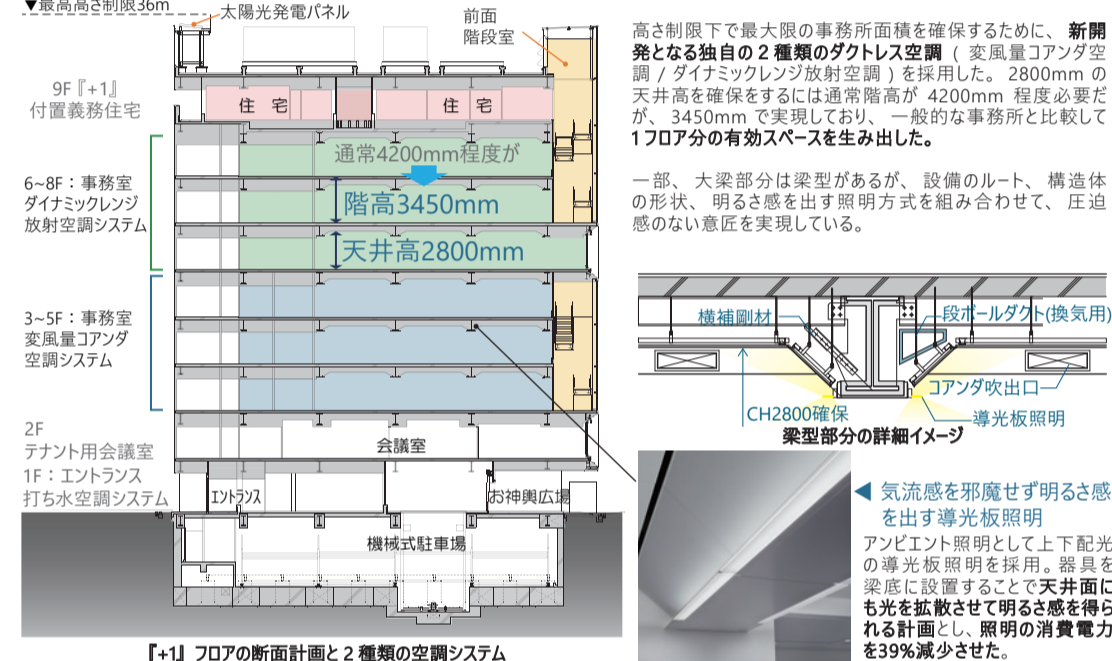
▼最高高さ制限36m

太陽光発電パネル

前面階段室

9F『+1』付置義務住宅

住宅

住宅

6~8F：事務室 ダイナミックレンジ放射空調システム

通常4200mm程度が

階高3450mm

天井高2800mm

3~5F：事務室 変風量コアンダ空調システム

2F テナント用会議室

会議室

1F：エントランス 打ち水空調システム

エントランス

お神輿広場

機械式駐車場

『+1』フロアの断面計画と２種類の空調システム

高さ制限下で最大限の事務所面積を確保するために、新開発となる独自の２種類のダクトレス空調（変風量コアンダ空調／ダイナミックレンジ放射空調）を採用した。2800mm の天井高を確保をするには通常階高が 4200mm 程度必要だが、3450mm で実現しており、一般的な事務所と比較して１フロア分の有効スペースを生み出した。

一部、大梁部分は梁型があるが、設備のルート、構造体の形状、明るさ感を出す照明方式を組み合わせて、圧迫感のない意匠を実現している。

横補剛材

段ボールダクト(換気用)

コアンダ吹出口

CH2800確保

導光板照明

梁型部分の詳細イメージ

◀ 気流感を邪魔せず明るさ感を出す導光板照明

アンビエント照明として上下配光の導光板照明を採用。器具を梁底に設置することで天井面にも光を拡散させて明るさ感を得られる計画とし、照明の消費電力を39%減少させた。